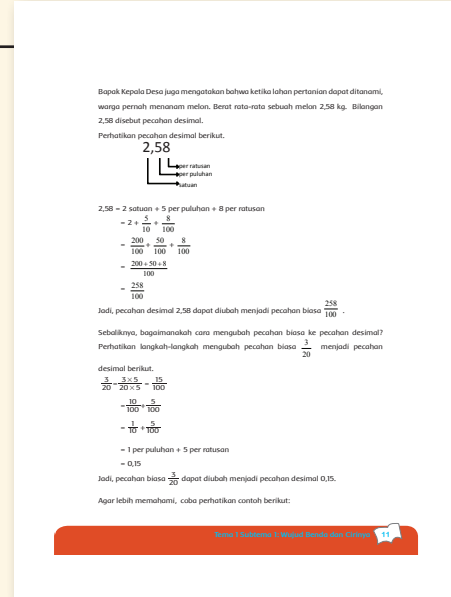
Bapak Kepala Desa juga mengatakan bahwa ketika lahan pertanian dapat ditanami, warga pernah menanam melon. Berat rata-rata sebuah melon 2,58 kg. Bilangan 2,58 disebut pecahan desimal.

Perhatikan pecahan desimal berikut.

2,58

per ratusan
per puluhan
satuan

2,58 = 2 satuan + 5 per puluhan + 8 per ratusan

$= 2 + \frac{5}{10} + \frac{8}{100}$

$= \frac{200}{100} + \frac{50}{100} + \frac{8}{100}$

$= \frac{200 + 50 + 8}{100}$

$= \frac{258}{100}$

Jadi, pecahan desimal 2,58 dapat diubah menjadi pecahan biasa $\frac{258}{100}$.

Sebaliknya, bagaimanakah cara mengubah pecahan biasa ke pecahan desimal? Perhatikan langkah-langkah mengubah pecahan biasa $\frac{3}{20}$ menjadi pecahan desimal berikut.

$\frac{3}{20} = \frac{3 \times 5}{20 \times 5} = \frac{15}{100}$

$= \frac{10}{100} + \frac{5}{100}$

$= \frac{1}{10} + \frac{5}{100}$

= 1 per puluhan + 5 per ratusan

= 0,15

Jadi, pecahan biasa $\frac{3}{20}$ dapat diubah menjadi pecahan desimal 0,15.

Agar lebih memahami, coba perhatikan contoh berikut:

Tema 1 Subtema 1: Wujud Benda dan Cirinya 11